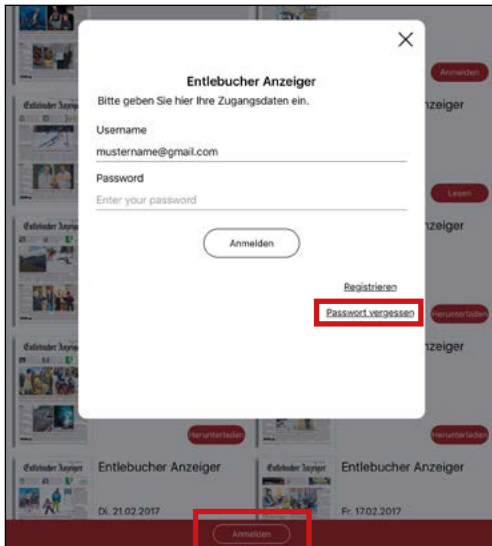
Entlebucher Anzeiger
Bitte geben Sie hier Ihre Zugangsdaten ein.

Username
mustername@gmail.com

Password
Enter your password

Anmelden

Registrieren

Passwort vergessen

Anmelden
nzeiger
Lesen
nzeiger
Herunterladen
nzeiger
Herunterladen
Herunterladen

Entlebucher Anzeiger
Entlebucher Anzeiger
Di. 21.02.2017

Entlebucher Anzeiger
Entlebucher Anzeiger
Fr. 17.02.2017

Anmelden